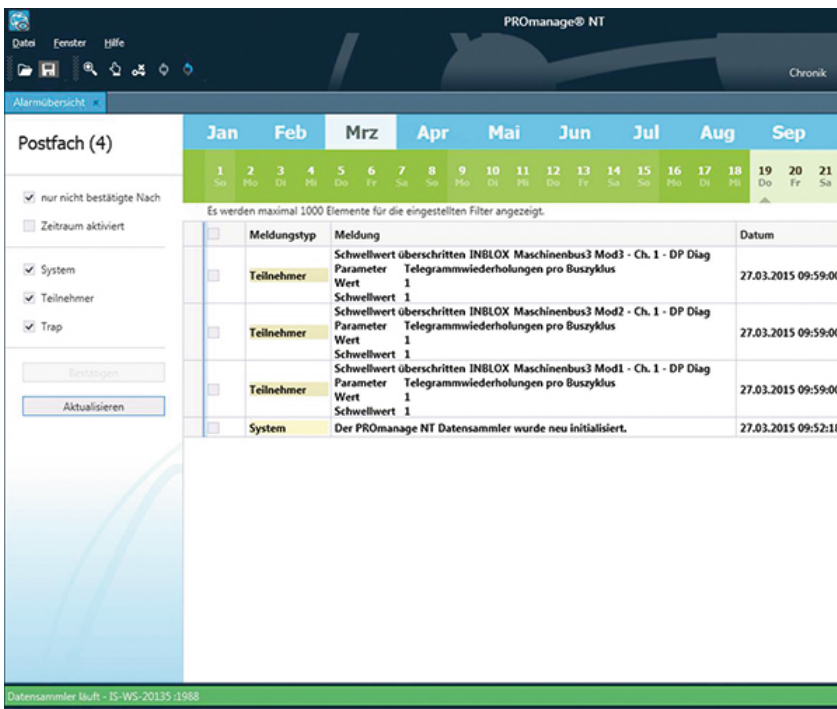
PROmanage® NT

Datei Fenster Hilfe

Chronik

Alarmübersicht

Postfach (4)

nur nicht bestätigte Nach

Zeitraum aktiviert

System

Teilnehmer

Trap

Bestätigen

Aktualisieren

Jan Feb Mrz Apr Mai Jun Jul Aug Sep

1 So 2 Mo 3 Di 4 Mi 5 Do 6 Fr 7 Sa 8 So 9 Mo 10 Di 11 Mi 12 Do 13 Fr 14 Sa 15 So 16 Mo 17 Di 18 Mi 19 Do 20 Fr 21 Sa

Es werden maximal 1000 Elemente für die eingestellten Filter angezeigt.

| | Meldungstyp | Meldung | Datum |
|---|---|---|---|
| | Teilnehmer | Schwellwert überschritten INBLOX Maschinenbus3 Mod3 - Ch. 1 - DP Diag<br>Parameter Telegrammwiederholungen pro Buszyklus<br>Wert 1<br>Schwellwert 1 | 27.03.2015 09:59:0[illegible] |
| | Teilnehmer | Schwellwert überschritten INBLOX Maschinenbus3 Mod2 - Ch. 1 - DP Diag<br>Parameter Telegrammwiederholungen pro Buszyklus<br>Wert 1<br>Schwellwert 1 | 27.03.2015 09:59:0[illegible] |
| | Teilnehmer | Schwellwert überschritten INBLOX Maschinenbus3 Mod1 - Ch. 1 - DP Diag<br>Parameter Telegrammwiederholungen pro Buszyklus<br>Wert 1<br>Schwellwert 1 | 27.03.2015 09:59:0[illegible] |
| | System | Der PROmanage NT Datensammler wurde neu initialisiert. | 27.03.2015 09:52:1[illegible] |

Datensammler läuft - IS-WS-20135 :1988